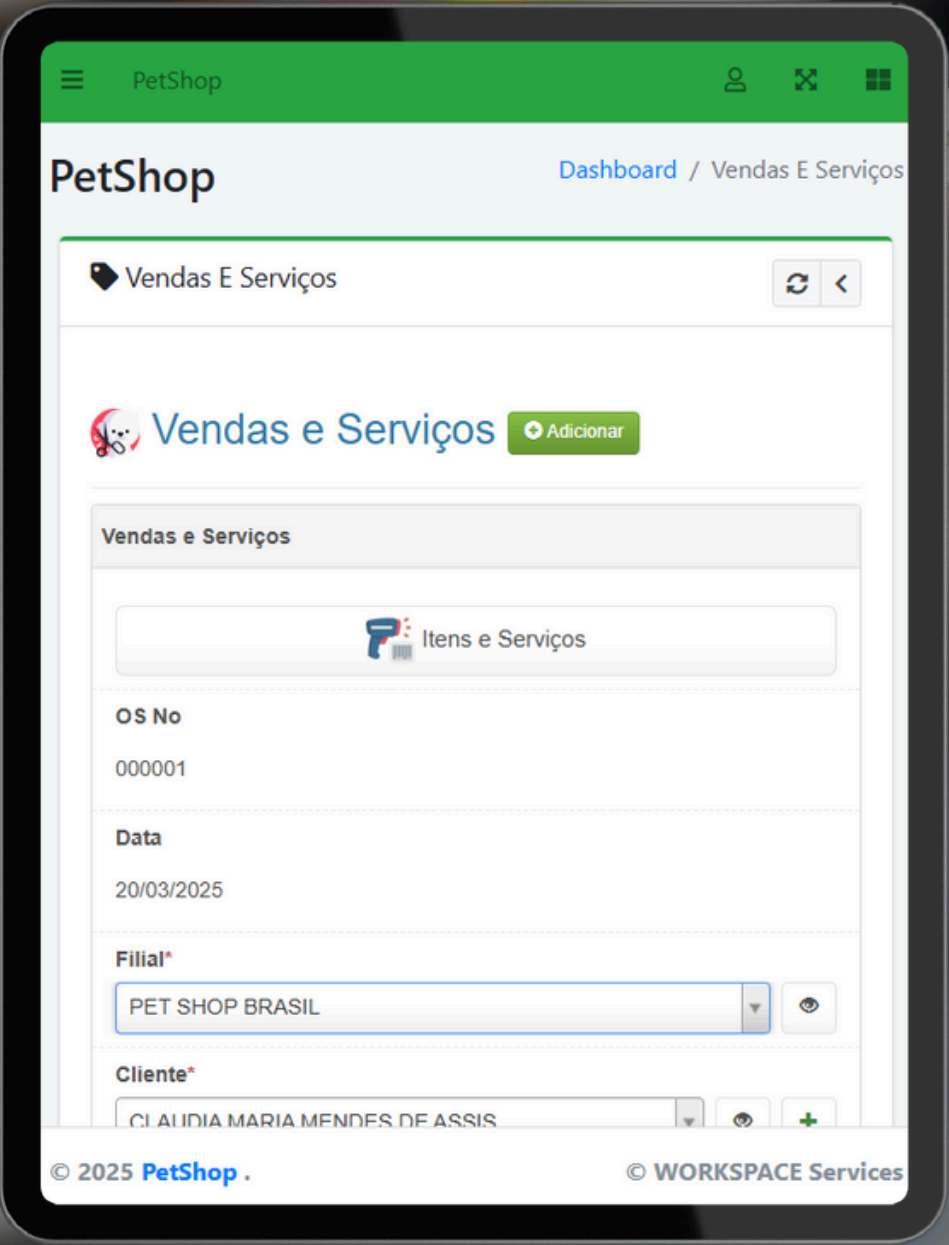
PetShop

PetShop

Dashboard / Vendas E Serviços

Vendas E Serviços

Vendas e Serviços Adicionar

Vendas e Serviços

Itens e Serviços

OS No

000001

Data

20/03/2025

Filial*

PET SHOP BRASIL

Cliente*

CLAUDIA MARIA MENDES DE ASSIS

© 2025 PetShop .

© WORKSPACE Services